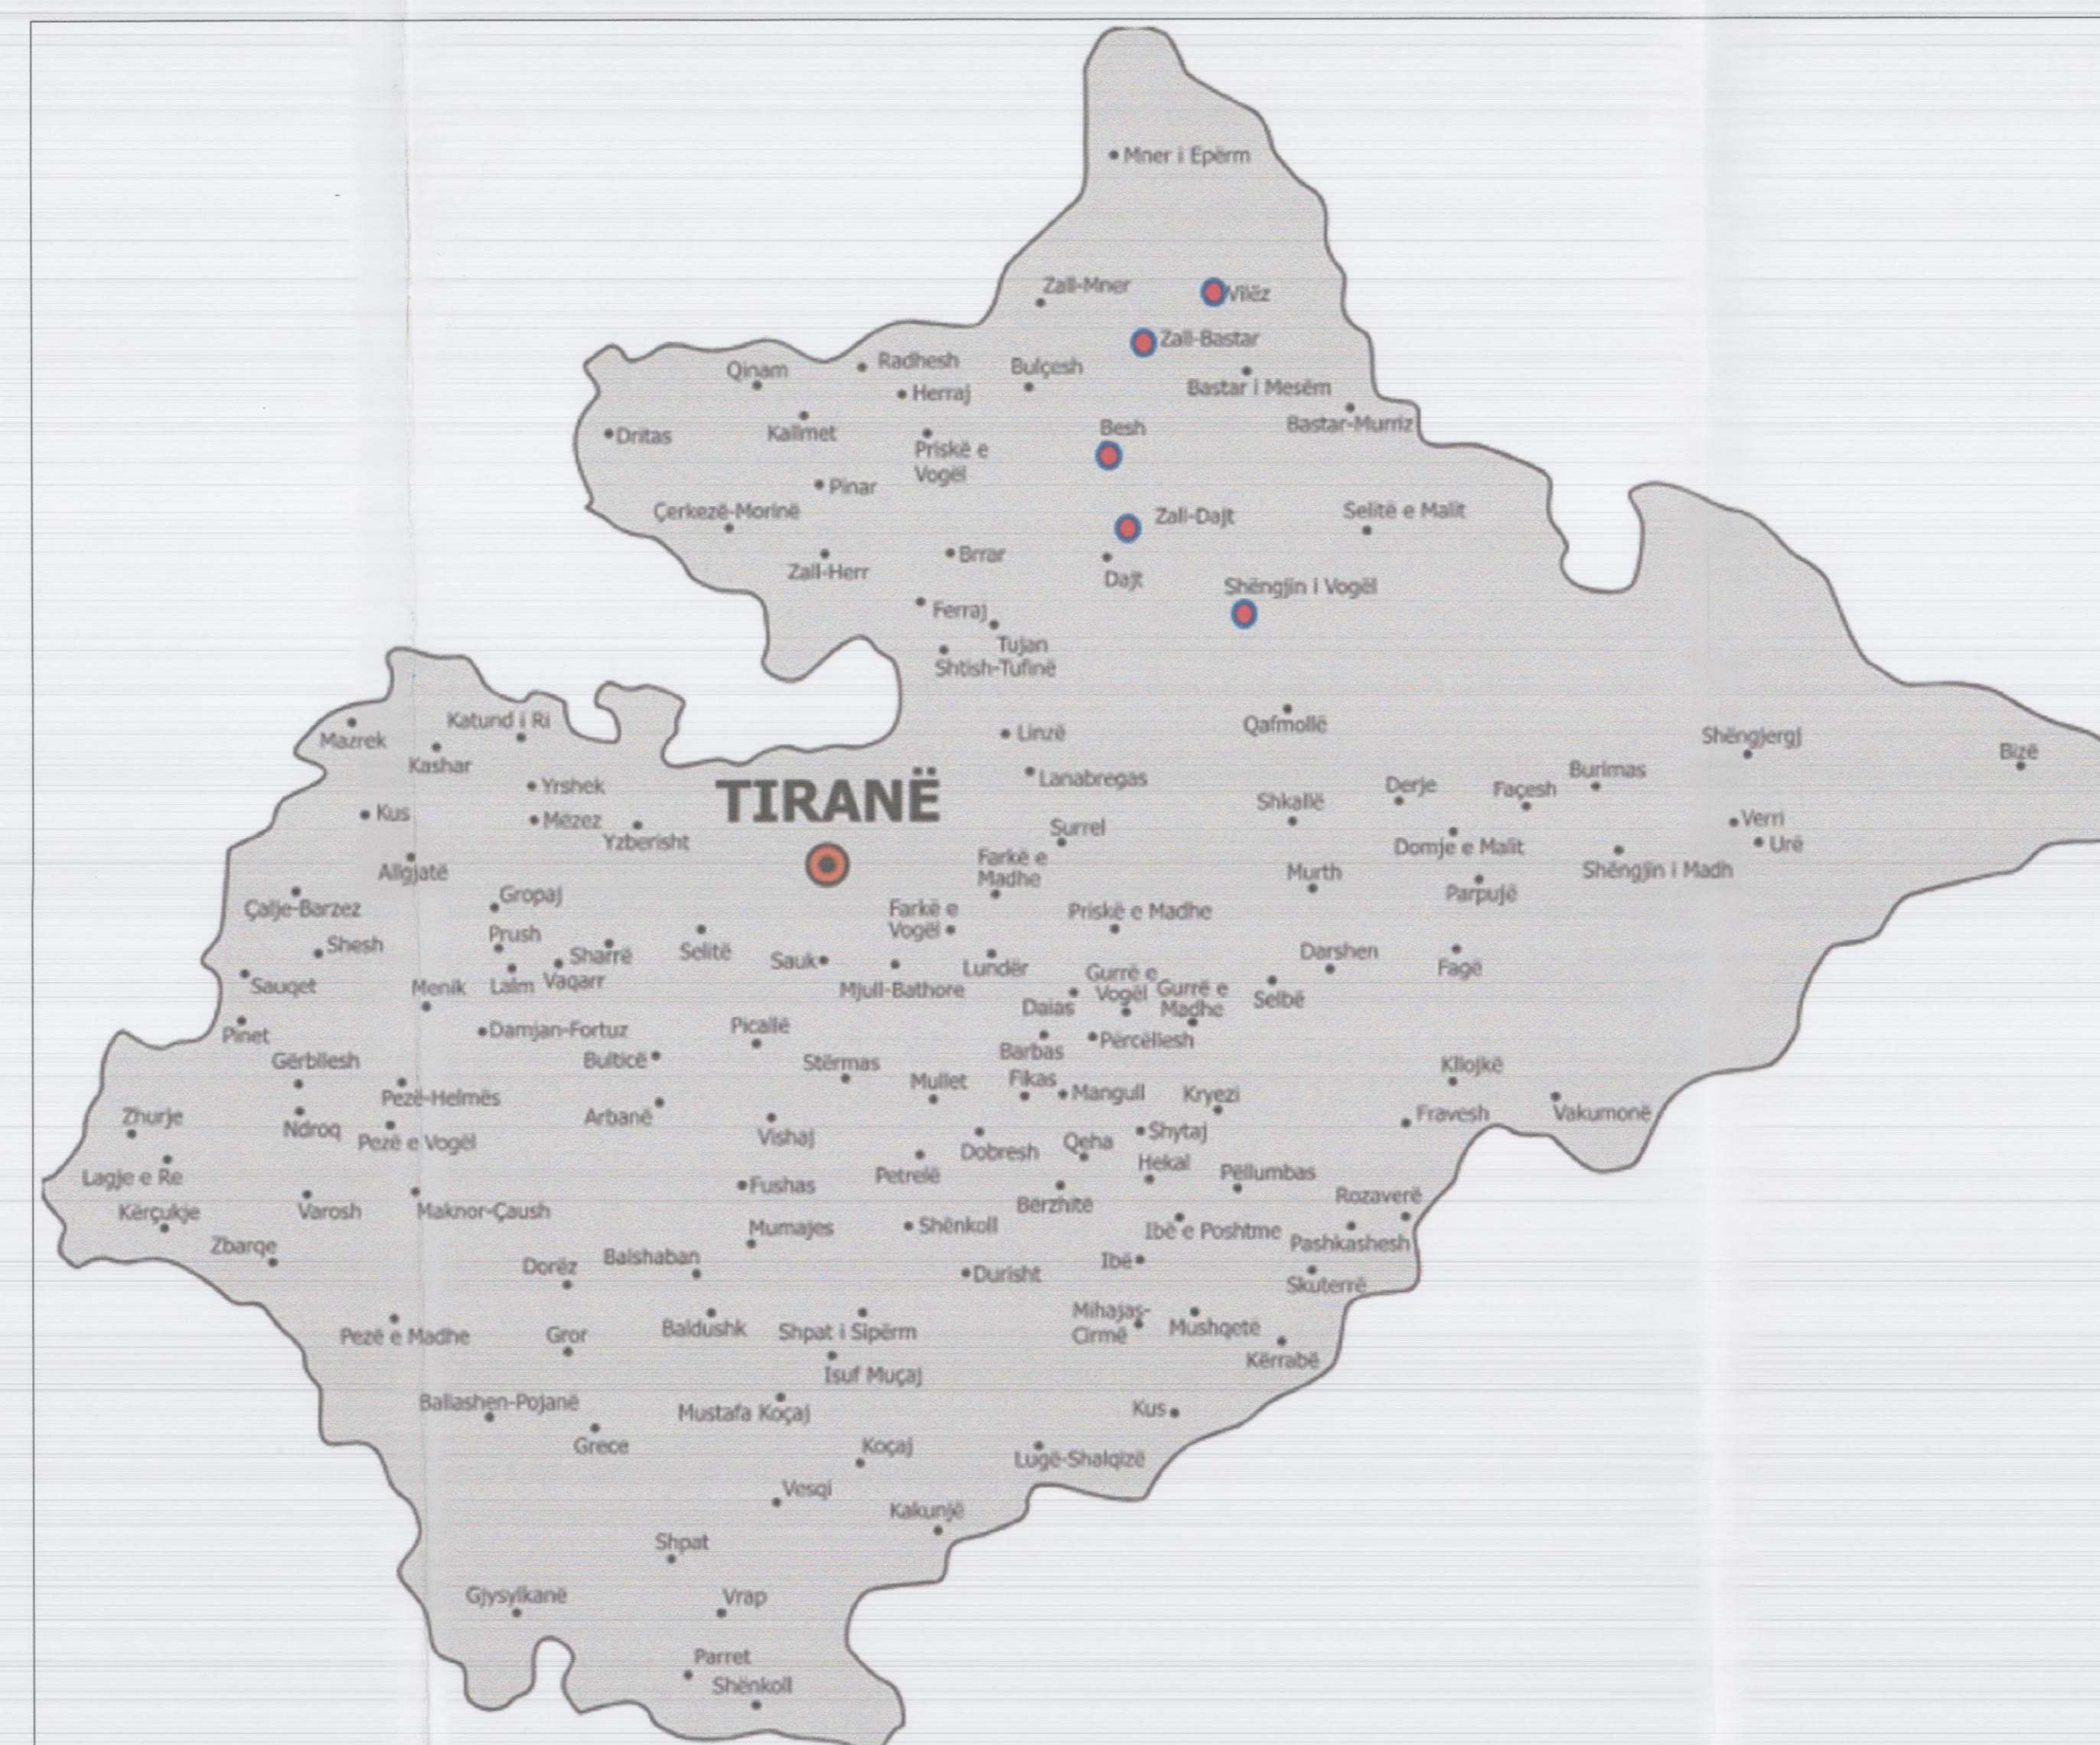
Mner i Epërm

Zall-Mner
Vilëz
Zall-Bastar
Qinam
Radhesh
Bulçesh
Bastar i Mesëm
Herraj
Bastar-Murriz
Dritas
Kallmet
Priskë e Vogël
Besh
Pinar
Çerkezë-Morinë
Zall-Dajt
Selitë e Malit
Brrar
Zall-Herr
Dajt
Shëngjin i Vogël
Ferraj
Tujan
Shtish-Tufinë

Katund i Ri
Mazrek
Kashar
Linzë
Qafmollë
Shëngjergj
Bizë
Lanabregas
Burimas
Yrshek
TIRANË
Derje
Faqesh
Kus
Mëzez
Shkallë
Surrel
Verri
Yzberisht
Domje e Malit
Urë
Farkë e Madhe
Allgjatë
Murth
Shëngjin i Madh
Parpujë
Gropaj
Çalje-Barzez
Farkë e Vogël
Priskë e Madhe
Prush
Shesh
Sharrë
Selitë
Darshen
Sauk
Lundër
Fagë
Sauqet
Menik
Lalm
Vaqarr
Mjull-Bathore
Gurrë e Vogël
Gurrë e Madhe
Selbë
Daias
Pinet
Damjan-Fortuz
Picallë
Përcëllesh
Barbas
Gërbllesh
Bulticë
Stërmas
Kllojkë
Mullet
Fikas
Mangull
Kryezi
Pezë-Helmës
Fravesh
Vakumonë
Zhurje
Arbanë
Ndroq
Pezë e Vogël
Vishaj
Shytaj
Qeha
Dobresh
Hekal
Pëllumbas
Lagje e Re
Petrelë
Fushas
Rozaverë
Kërçukje
Varosh
Maknor-Çaush
Bërzhitë
Zbarqe
Mumajes
Shënkoll
Ibë e Poshtme
Pashkashesh
Balshaban
Dorëz
Ibë
Durisht
Skuterrë
Mihajas-Cirmë
Mushqetë
Pezë e Madhe
Gror
Baldushk
Shpat i Sipërm
Kërrabë
Isuf Muçaj
Ballashen-Pojanë
Mustafa Koçaj
Kus
Grece
Koçaj
Lugë-Shalqizë
Vesqi
Kakunjë
Shpat
Gjysylkanë
Vrap
Parret
Shënkoll